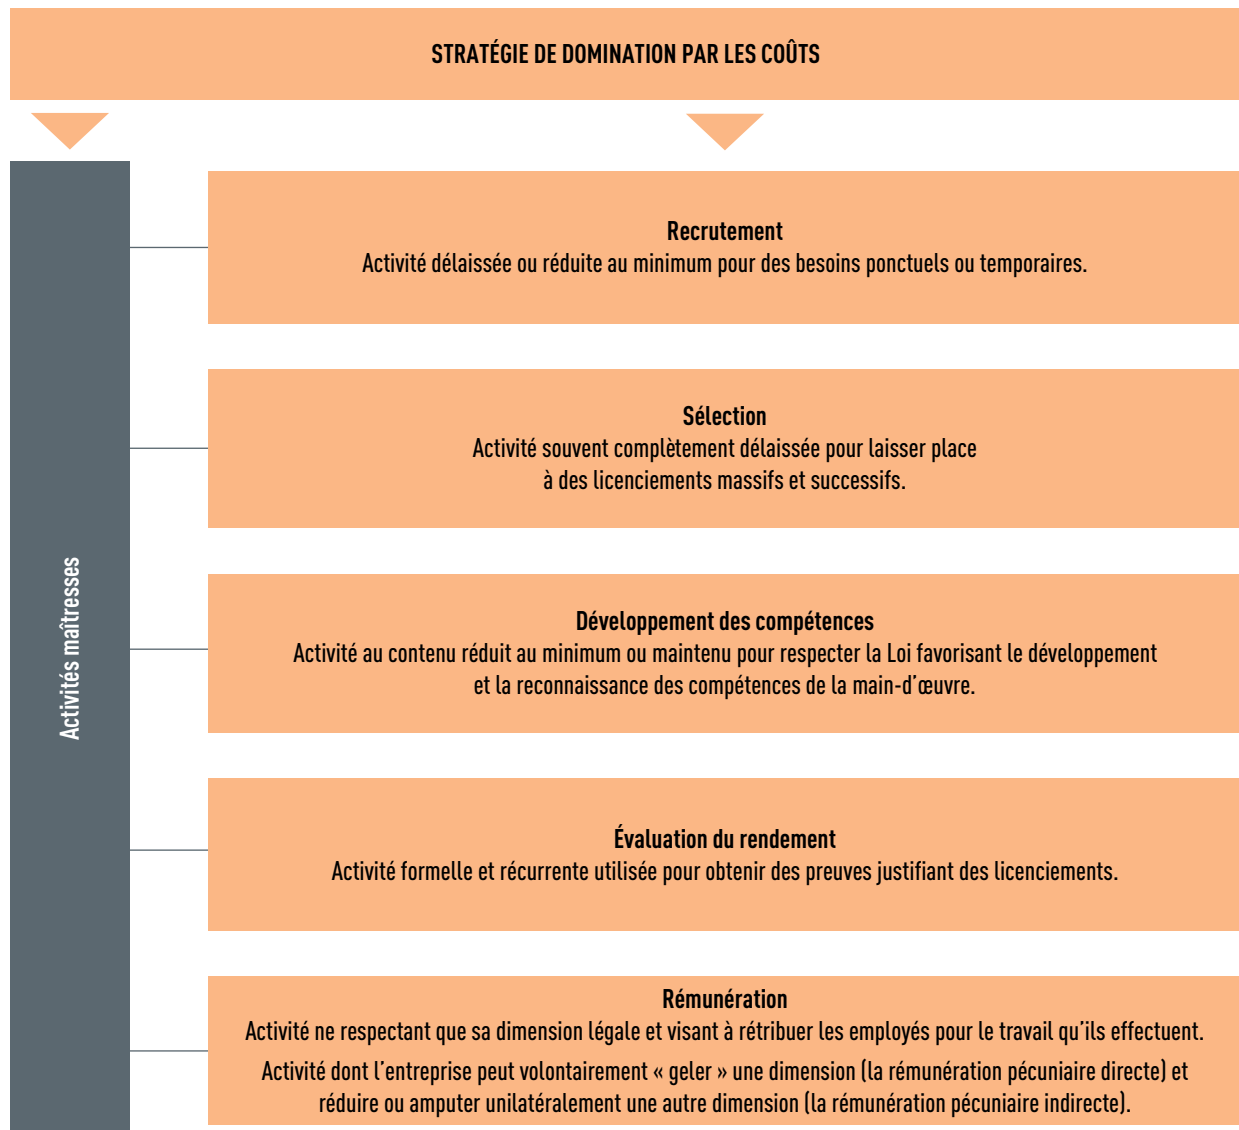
STRATÉGIE DE DOMINATION PAR LES COÛTS

Activités maîtresses

Recrutement
Activité délaissée ou réduite au minimum pour des besoins ponctuels ou temporaires.

Sélection
Activité souvent complètement délaissée pour laisser place à des licenciements massifs et successifs.

Développement des compétences
Activité au contenu réduit au minimum ou maintenu pour respecter la Loi favorisant le développement et la reconnaissance des compétences de la main-d'œuvre.

Évaluation du rendement
Activité formelle et récurrente utilisée pour obtenir des preuves justifiant des licenciements.

Rémunération
Activité ne respectant que sa dimension légale et visant à rétribuer les employés pour le travail qu'ils effectuent.
Activité dont l'entreprise peut volontairement « geler » une dimension (la rémunération pécuniaire directe) et réduire ou amputer unilatéralement une autre dimension (la rémunération pécuniaire indirecte).